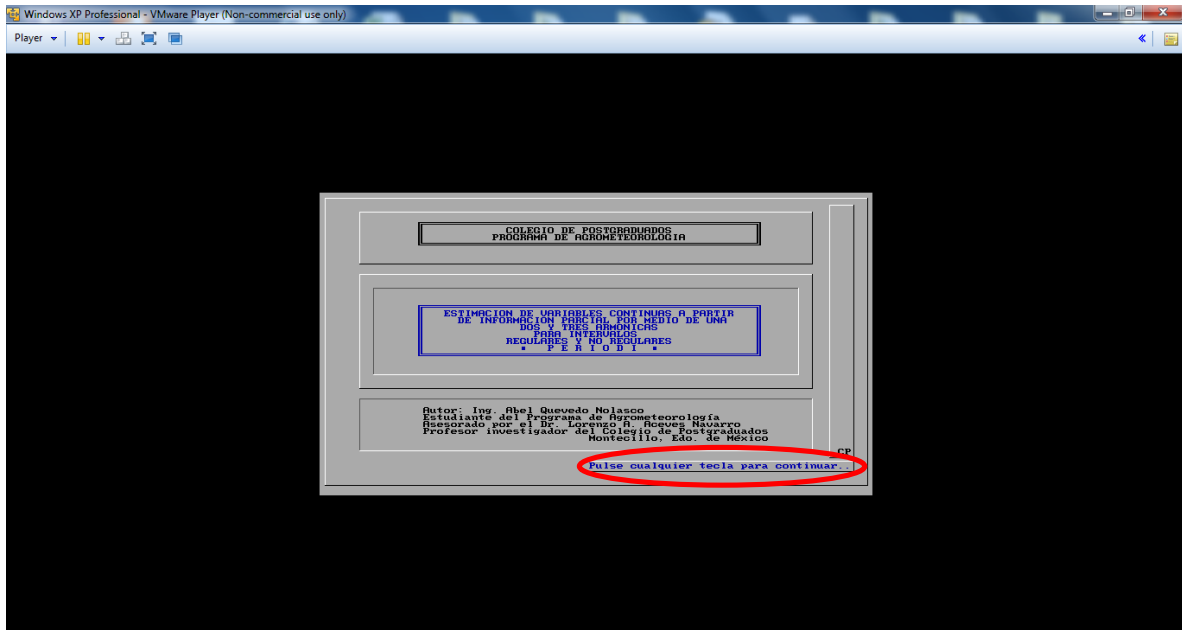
Windows XP Professional - VMware Player (Non-commercial use only)

Player

COLEGIO DE POSTGRADUADOS
PROGRAMA DE AGROMETEOROLOGIA

ESTIMACION DE VARIABLES CONTINUAS A PARTIR DE INFORMACION PARCIAL POR MEDIO DE UNA DOS Y TRES ARMONICAS PARA INTERVALOS REGULARES Y NO REGULARES
* P E R I O D I *

Autor: Ing. Abel Quevedo Nolasco
Estudiante del Programa de Agrometeorología
Asesorado por el Dr. Lorenzo A. Aceves Navarro
Profesor investigador del Colegio de Postgraduados
Montecillo, Edo. de México

CP

Pulse cualquier tecla para continuar..